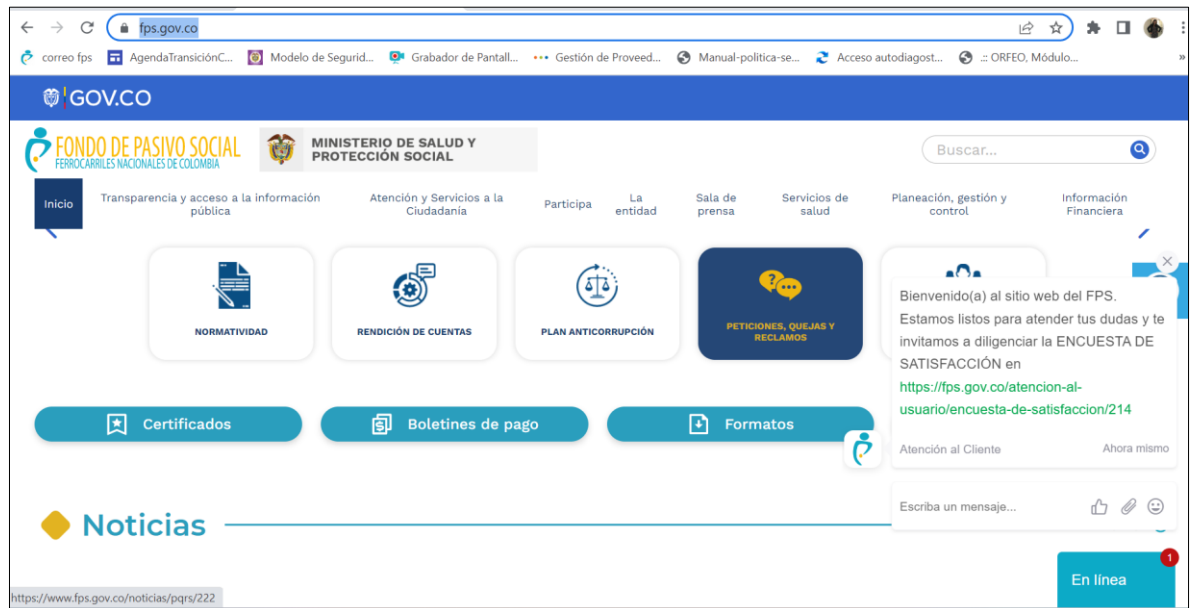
fps.gov.co

correo fps AgendaTransiciónC... Modelo de Segurid... Grabador de Pantall... Gestión de Proveed... Manual-politica-se... Acceso autodiagost... .:: ORFEO, Módulo...

GOV.CO

FONDO DE PASIVO SOCIAL
FERROCARRILES NACIONALES DE COLOMBIA

MINISTERIO DE SALUD Y PROTECCIÓN SOCIAL

Buscar...

Inicio
Transparencia y acceso a la información pública
Atención y Servicios a la Ciudadanía
Participa
La entidad
Sala de prensa
Servicios de salud
Planeación, gestión y control
Información Financiera

NORMATIVIDAD
RENDICIÓN DE CUENTAS
PLAN ANTICORRUPCIÓN
PETICIONES, QUEJAS Y RECLAMOS

Bienvenido(a) al sitio web del FPS. Estamos listos para atender tus dudas y te invitamos a diligenciar la ENCUESTA DE SATISFACCIÓN en https://fps.gov.co/atencion-al-usuario/encuesta-de-satisfaccion/214

Atención al Cliente
Ahora mismo

Certificados
Boletines de pago
Formatos

Escriba un mensaje...

Noticias

1
En línea

https://www.fps.gov.co/noticias/pqrs/222